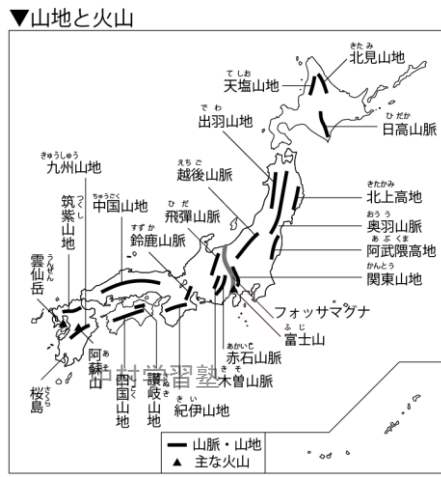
▼山地と火山

きたみ
北見山地

てしお
天塩山地

ひだか
日高山脈

でわ
出羽山地

えちご
越後山脈

きたかみ
北上高地

おうう
奥羽山脈

あぶくま
阿武隈高地

かんとう
関東山地

きゅうしゅう
九州山地

つくし
筑紫山地

ちゅうごく
中国山地

ひだ
飛騨山脈

すずか
鈴鹿山脈

うんぜん
雲仙岳

フォッサマグナ

ふじ
富士山

あかいし
赤石山脈

きそ
木曽山脈

あそ
阿蘇山

しこく
四国山地

さぬき
讃岐山脈

きい
紀伊山地

さくら
桜島

中村学習塾

山脈・山地
▲ 主な火山